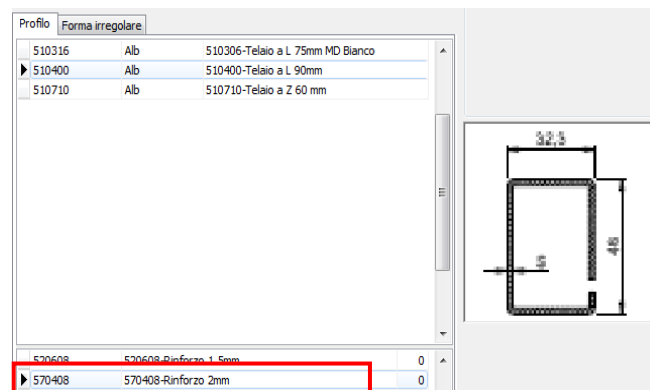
Profilo | Forma irregolare

| | | |
|---|---|---|
| 510316 | Alb | 510306-Telaio a L 75mm MD Bianco |
| 510400 | Alb | 510400-Telaio a L 90mm |
| 510710 | Alb | 510710-Telaio a Z 60 mm |

32,5

45

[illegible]

| | | |
|---|---|---|
| 520608 | 520608-Rinforzo 1,5mm | 0 |
| 570408 | 570408-Rinforzo 2mm | 0 |